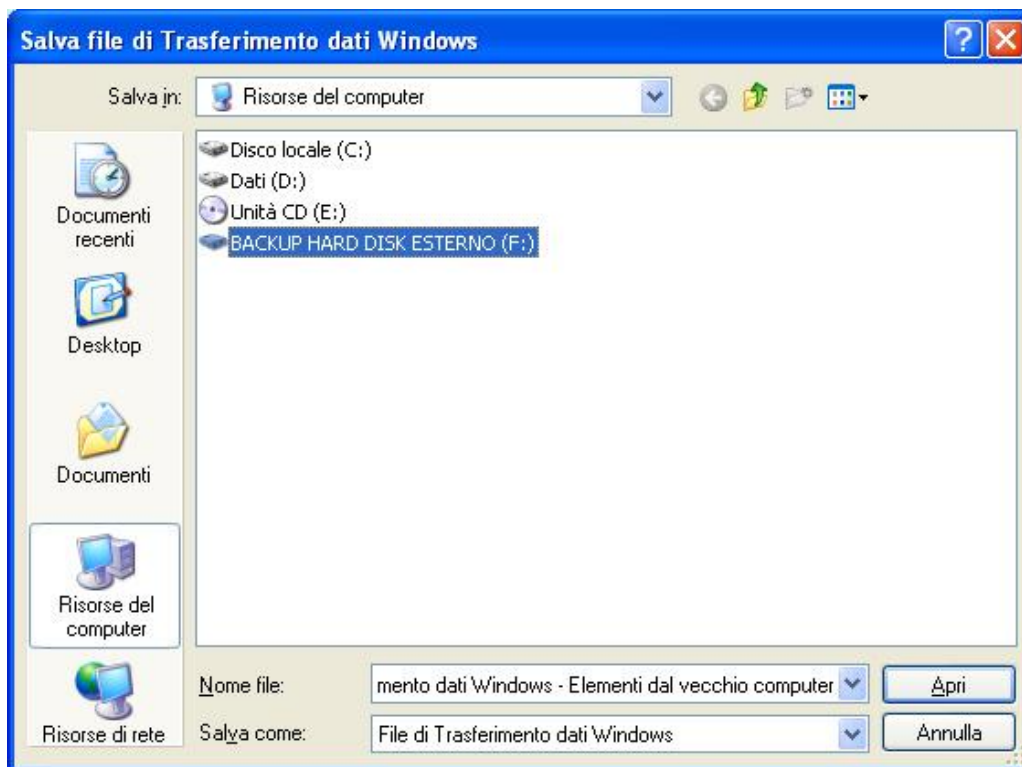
Salva file di Trasferimento dati Windows

Salva in: Risorse del computer

Documenti recenti
Desktop
Documenti
Risorse del computer
Risorse di rete

Disco locale (C:)
Dati (D:)
Unità CD (E:)
BACKUP HARD DISK ESTERNO (F:)

Nome file: mento dati Windows - Elementi dal vecchio computer
Salva come: File di Trasferimento dati Windows

Apri
Annulla